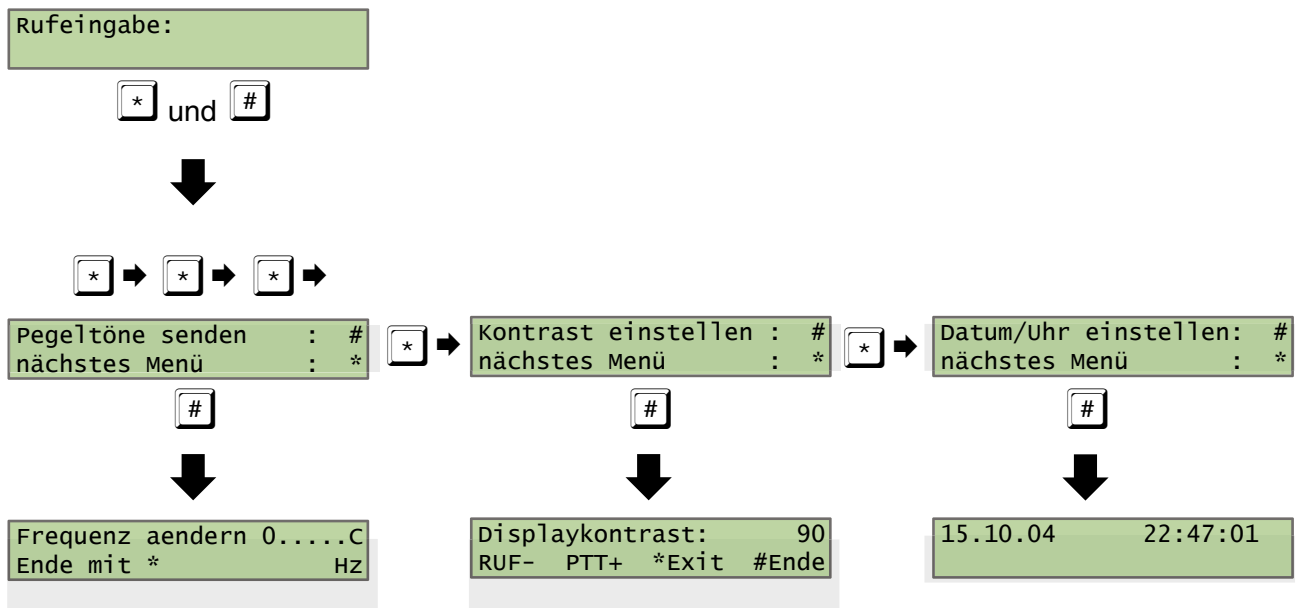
Rufeingabe:

* und #

* * *

Pegeltöne senden : #
nächstes Menü : *

*

Kontrast einstellen : #
nächstes Menü : *

*

Datum/Uhr einstellen: #
nächstes Menü : *

#

#

#

Frequenz aendern 0.....C
Ende mit * Hz

Displaykontrast: 90
RUF- PTT+ *Exit #Ende

15.10.04 22:47:01